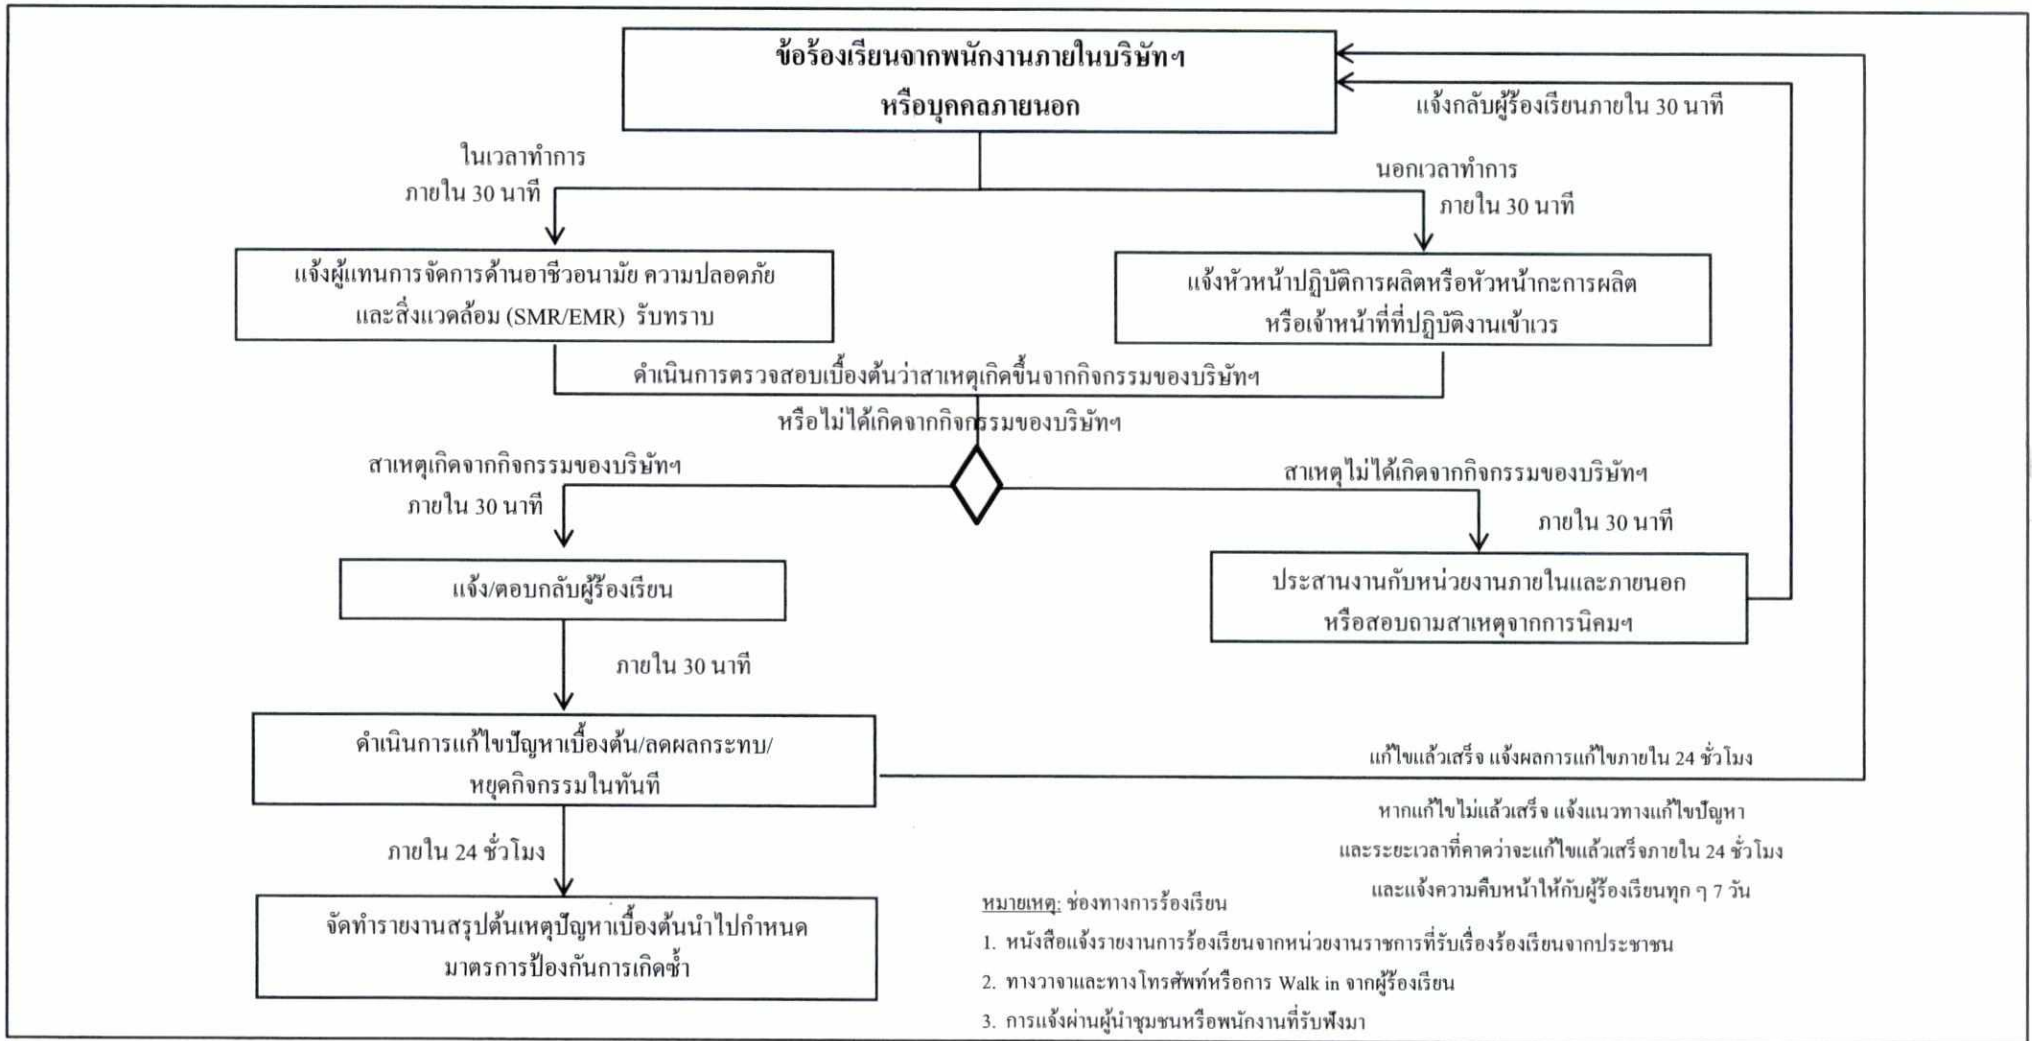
ข้อร้องเรียนจากพนักงานภายในบริษัทฯ หรือบุคคลภายนอก

แจ้งกลับผู้ร้องเรียนภายใน 30 นาที

ในเวลาทำการ ภายใน 30 นาที

นอกเวลาทำการ ภายใน 30 นาที

แจ้งผู้แทนการจัดการด้านอาชีวอนามัย ความปลอดภัย และสิ่งแวดล้อม (SMR/EMR) รับทราบ

แจ้งหัวหน้าปฏิบัติการผลิตหรือหัวหน้ากะการผลิต หรือเจ้าหน้าที่ที่ปฏิบัติงานเข้าเวร

ดำเนินการตรวจสอบเบื้องต้นว่าสาเหตุเกิดขึ้นจากกิจกรรมของบริษัทฯ หรือไม่ได้เกิดจากกิจกรรมของบริษัทฯ

สาเหตุเกิดจากกิจกรรมของบริษัทฯ ภายใน 30 นาที

สาเหตุไม่ได้เกิดจากกิจกรรมของบริษัทฯ ภายใน 30 นาที

แจ้ง/ตอบกลับผู้ร้องเรียน

ประสานงานกับหน่วยงานภายในและภายนอก หรือสอบถามสาเหตุจากการนิคมฯ

ภายใน 30 นาที

ดำเนินการแก้ไขปัญหาเบื้องต้น/ลดผลกระทบ/ หยุดกิจกรรมในทันที

แก้ไขแล้วเสร็จ แจ้งผลการแก้ไขภายใน 24 ชั่วโมง

หากแก้ไขไม่แล้วเสร็จ แจ้งแนวทางแก้ไขปัญหา และระยะเวลาที่คาดว่าจะแก้ไขแล้วเสร็จภายใน 24 ชั่วโมง และแจ้งความคืบหน้าให้กับผู้ร้องเรียนทุก ๆ 7 วัน

ภายใน 24 ชั่วโมง

จัดทำรายงานสรุปต้นเหตุปัญหาเบื้องต้นนำไปกำหนด มาตรการป้องกันการเกิดซ้ำ

หมายเหตุ: ช่องทางการร้องเรียน
1. หนังสือแจ้งรายงานการร้องเรียนจากหน่วยงานราชการที่รับเรื่องร้องเรียนจากประชาชน
2. ทางวาจาและทางโทรศัพท์หรือการ Walk in จากผู้ร้องเรียน
3. การแจ้งผ่านผู้นำชุมชนหรือพนักงานที่รับฟังมา